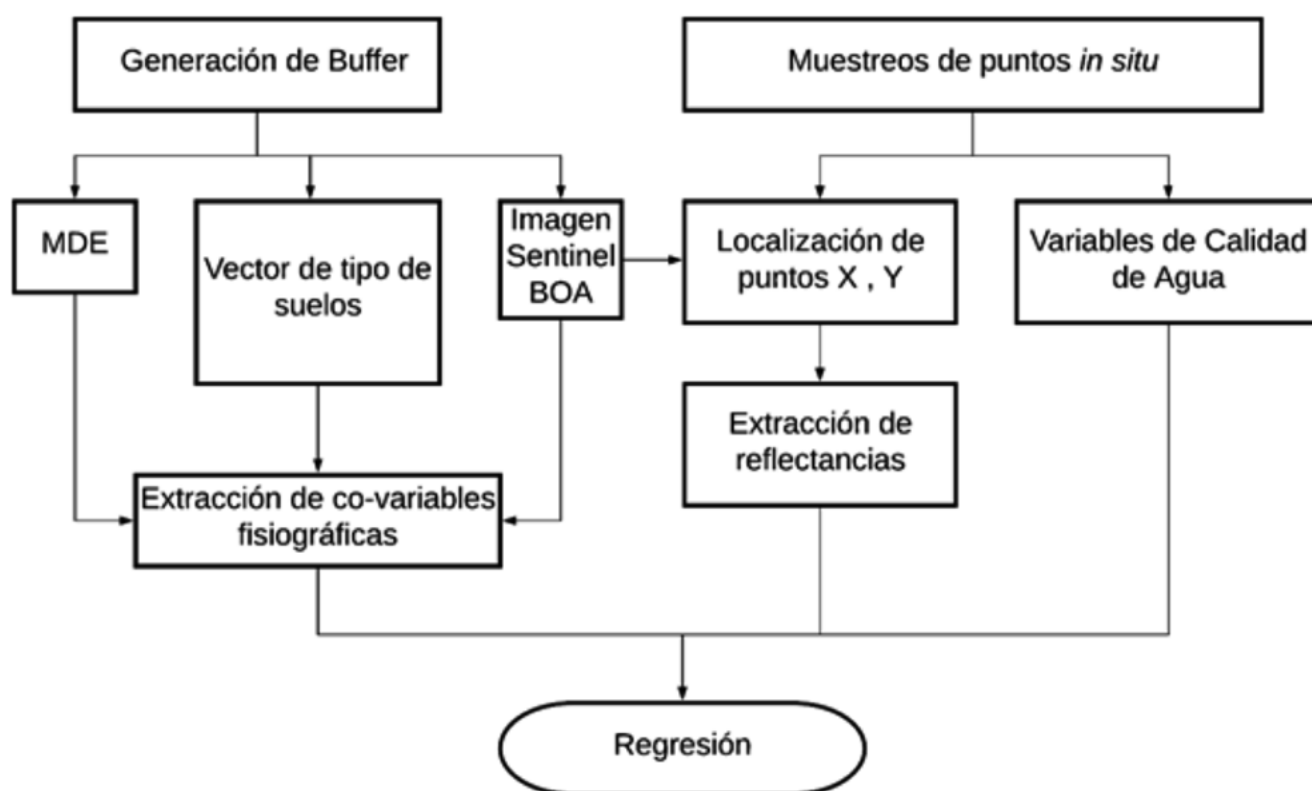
Generación de Buffer

Muestreos de puntos in situ

MDE

Vector de tipo de suelos

Imagen Sentinel BOA

Localización de puntos X , Y

Variables de Calidad de Agua

Extracción de reflectancias

Extracción de co-variables fisiográficas

Regresión